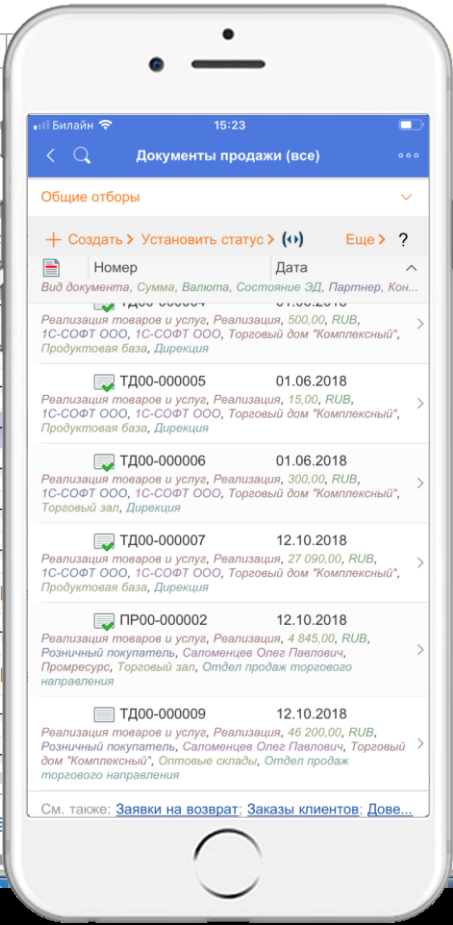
Билайн 15:23

Документы продажи (все)

Общие отборы

Создать > Установить статус > Еще > ?

| | Номер | Дата |
|---|---|---|

Вид документа, Сумма, Валюта, Состояние ЭД, Партнер, Кон...

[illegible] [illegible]
Реализация товаров и услуг, Реализация, 500,00, RUB, 1С-СОФТ ООО, 1С-СОФТ ООО, Торговый дом "Комплексный", Продуктовая база, Дирекция

ТД00-000005 01.06.2018
Реализация товаров и услуг, Реализация, 15,00, RUB, 1С-СОФТ ООО, 1С-СОФТ ООО, Торговый дом "Комплексный", Продуктовая база, Дирекция

ТД00-000006 01.06.2018
Реализация товаров и услуг, Реализация, 300,00, RUB, 1С-СОФТ ООО, 1С-СОФТ ООО, Торговый дом "Комплексный", Торговый зал, Дирекция

ТД00-000007 12.10.2018
Реализация товаров и услуг, Реализация, 27 090,00, RUB, 1С-СОФТ ООО, 1С-СОФТ ООО, Торговый дом "Комплексный", Продуктовая база, Дирекция

ПР00-000002 12.10.2018
Реализация товаров и услуг, Реализация, 4 845,00, RUB, Розничный покупатель, Саломенцев Олег Павлович, Промресурс, Торговый зал, Отдел продаж торгового направления

ТД00-000009 12.10.2018
Реализация товаров и услуг, Реализация, 46 200,00, RUB, Розничный покупатель, Саломенцев Олег Павлович, Торговый дом "Комплексный", Оптовые склады, Отдел продаж торгового направления

См. также: Заявки на возврат; Заказы клиентов; Дове...